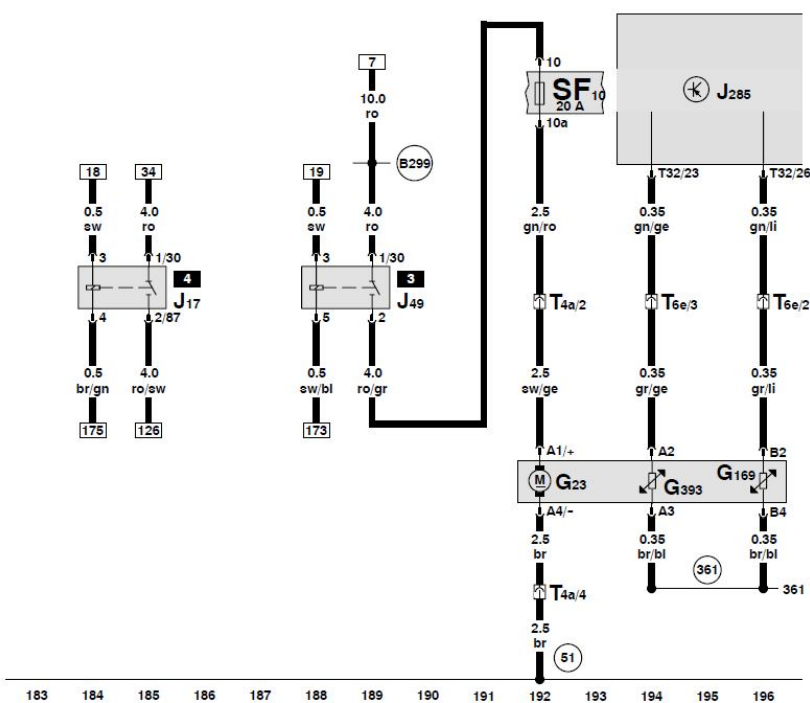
18
0.5
sw
3
4
0.5
br/gn
175

34
4.0
ro
1/30
2/87
4.0
ro/sw
126

4
$J_{17}$

7
10.0
ro
B299

19
0.5
sw
3
5
0.5
sw/bl
173

4.0
ro
1/30
2
4.0
ro/gr

3
$J_{49}$

10
$SF_{10}$
20 A
10a
2.5
gn/ro
$T_{4a/2}$
2.5
sw/ge
A1/+
$G_{23}$
A4/-
2.5
br
$T_{4a/4}$
2.5
br
51

$J_{285}$
T32/23
0.35
gn/ge
$T_{6e/3}$
0.35
gr/ge
A2
$G_{393}$
A3
0.35
br/bl

T32/26
0.35
gn/li
$T_{6e/2}$
0.35
gr/li
B2
$G_{169}$
B4
0.35
br/bl
361
361

183 184 185 186 187 188 189 190 191 192 193 194 195 196